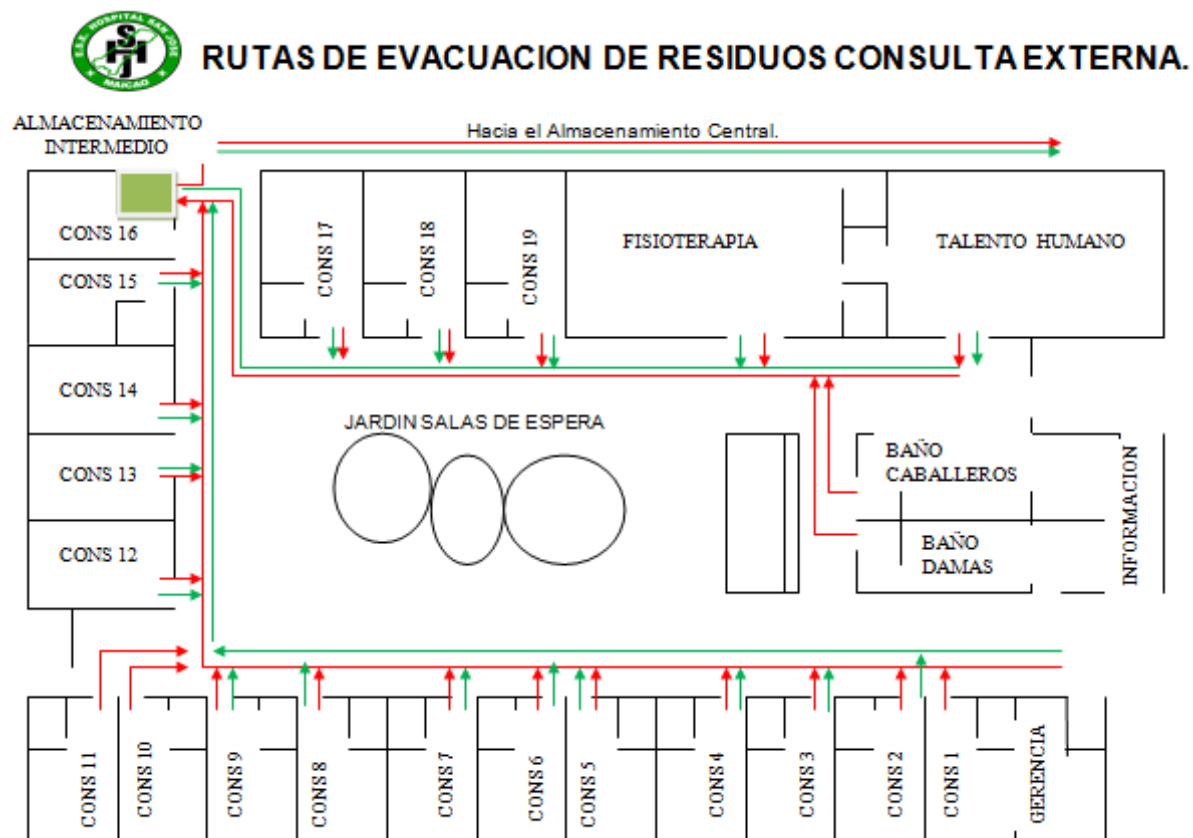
E.S.E. HOSPITAL SAN JOSE
MAICAO

RUTAS DE EVACUACION DE RESIDUOS CONSULTA EXTERNA.

ALMACENAMIENTO INTERMEDIO

Hacia el Almacenamiento Central.

CONS 16

CONS 15

CONS 14

CONS 13

CONS 12

CONS 17

CONS 18

CONS 19

FISIOTERAPIA

TALENTO HUMANO

JARDIN SALAS DE ESPERA

BAÑO CABALLEROS

BAÑO DAMAS

INFORMACION

CONS 11

CONS 10

CONS 9

CONS 8

CONS 7

CONS 6

CONS 5

CONS 4

CONS 3

CONS 2

CONS 1

GERENCIA